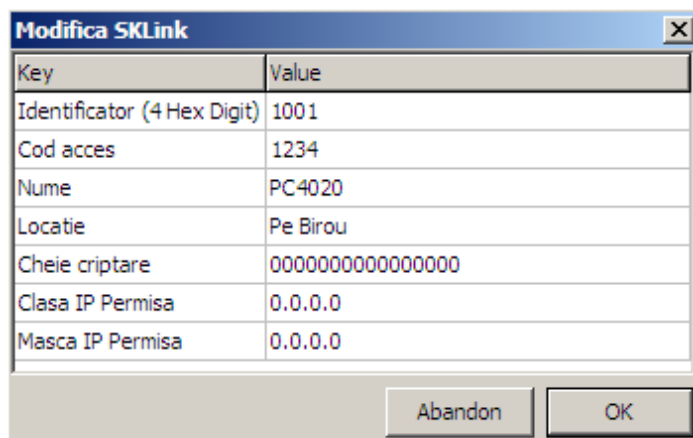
Modifica SKLink

| Key | Value |
|---|---|
| Identificator (4 Hex Digit) | 1001 |
| Cod acces | 1234 |
| Nume | PC4020 |
| Locatie | Pe Birou |
| Cheie criptare | 0000000000000000 |
| Clasa IP Permisa | 0.0.0.0 |
| Masca IP Permisa | 0.0.0.0 |

Abandon OK